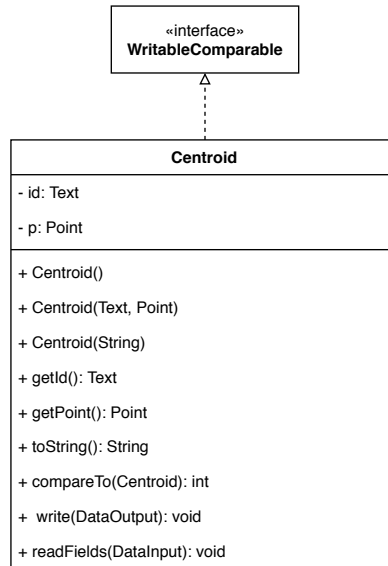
«interface»
WritableComparable

Centroid

- id: Text
- p: Point

+ Centroid()
+ Centroid(Text, Point)
+ Centroid(String)
+ getId(): Text
+ getPoint(): Point
+ toString(): String
+ compareTo(Centroid): int
+ write(DataOutput): void
+ readFields(DataInput): void